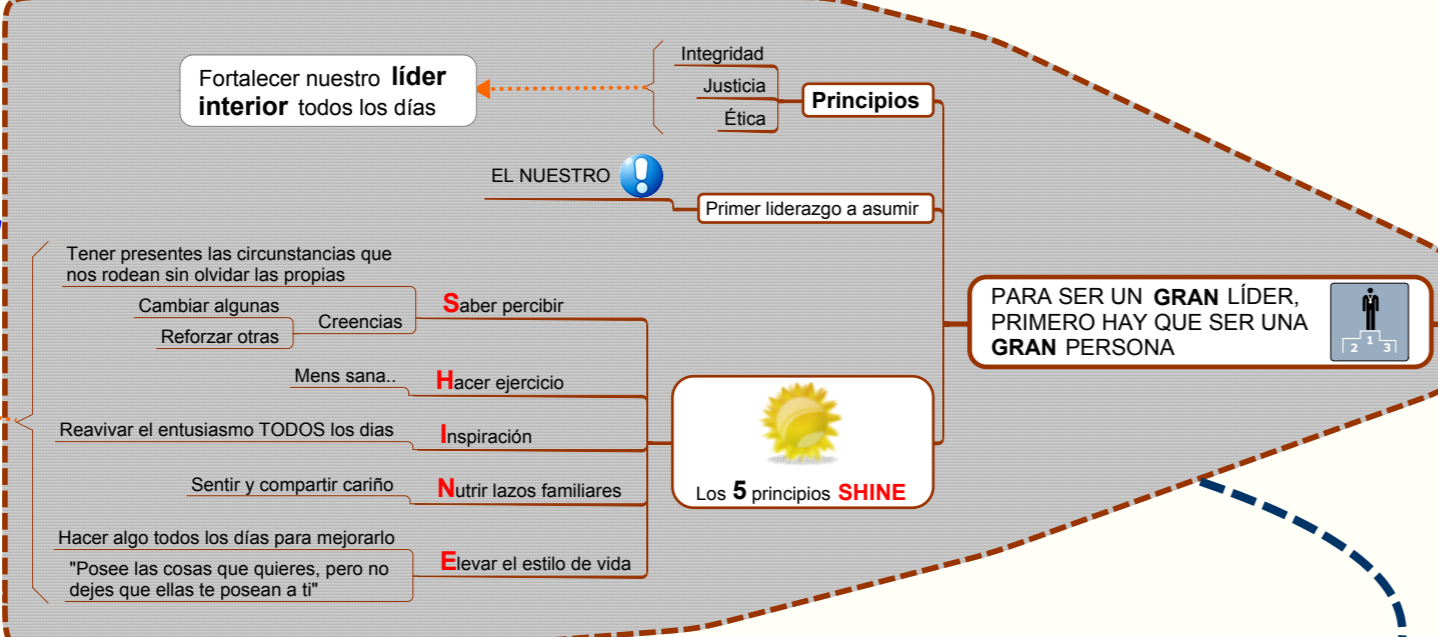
PARA SER UN GRAN LÍDER, PRIMERO HAY QUE SER UNA GRAN PERSONA

2 1 3

Principios

Integridad

Justicia

Ética

Fortalecer nuestro líder interior todos los días

Primer liderazgo a asumir

EL NUESTRO

Los 5 principios SHINE

Saber percibir

Tener presentes las circunstancias que nos rodean sin olvidar las propias

Creencias

Cambiar algunas

Reforzar otras

Hacer ejercicio

Mens sana..

Inspiración

Reavivar el entusiasmo TODOS los dias

Nutrir lazos familiares

Sentir y compartir cariño

Elevar el estilo de vida

Hacer algo todos los días para mejorarlo

"Posee las cosas que quieres, pero no dejes que ellas te posean a ti"